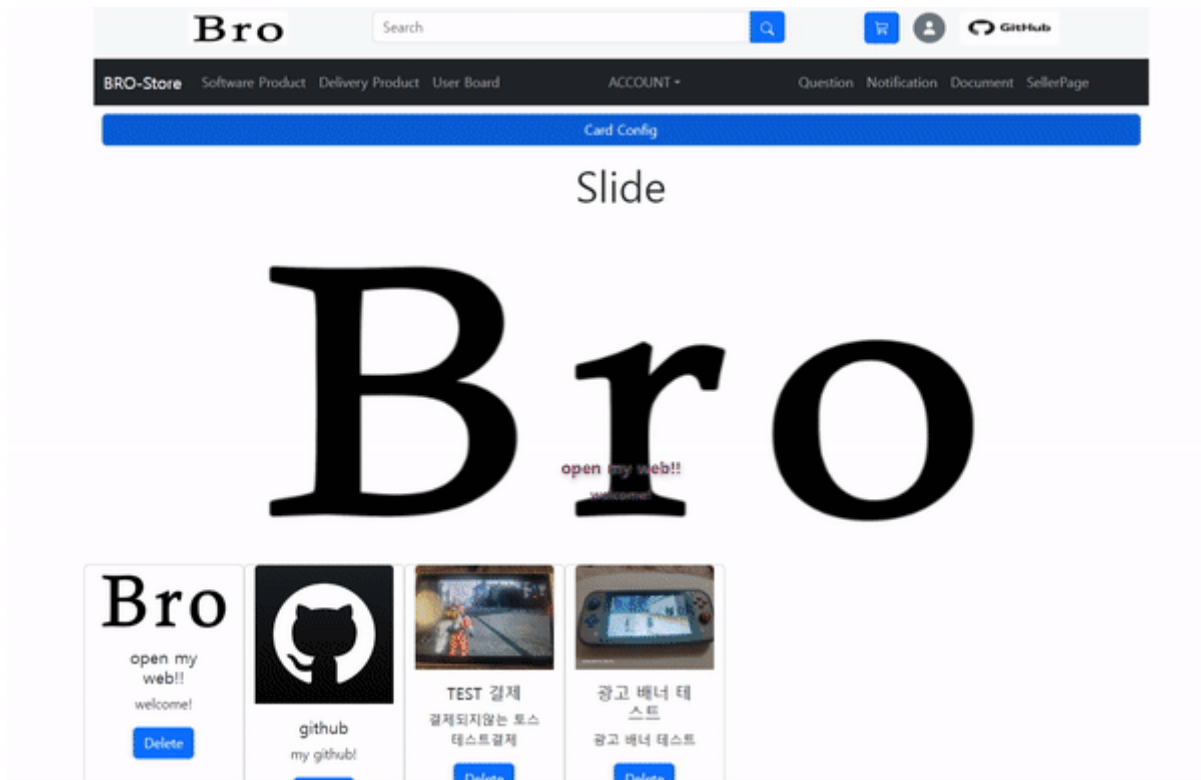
Bro

Search

GitHub

BRO-Store Software Product Delivery Product User Board ACCOUNT Question Notification Document SellerPage

Card Config

Slide

Bro

open my web!!

welcome!

Bro

open my web!!

welcome!

Delete

github

my github!

TEST 결제

결제되지않는 토스 테스트결제

Delete

광고 배너 테스트

광고 배너 테스트

Delete